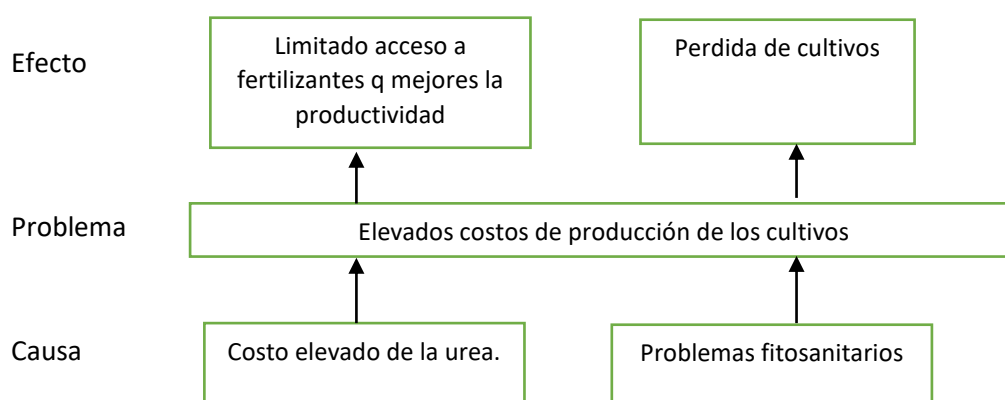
Efecto

Limitado acceso a fertilizantes q mejores la productividad

Perdida de cultivos

Problema

Elevados costos de producción de los cultivos

Causa

Costo elevado de la urea.

Problemas fitosanitarios